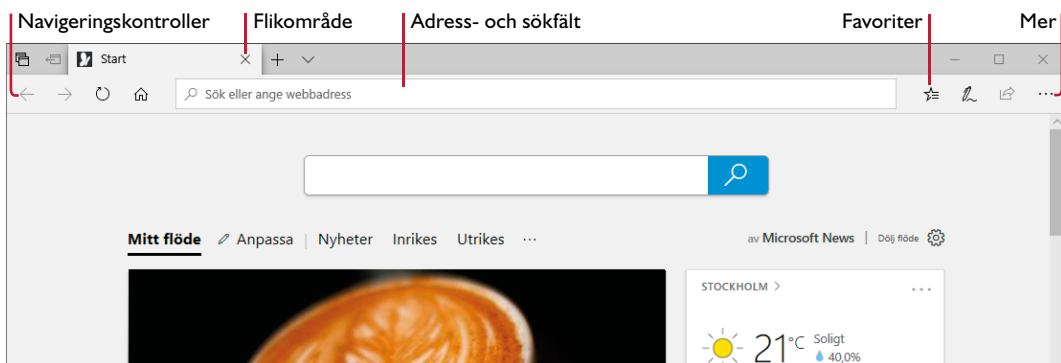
Navigeringskontroller
Flikområde
Adress- och sökfält
Favoriter
Mer

Start

Sök eller ange webbadress

Mitt flöde
Anpassa
Nyheter
Inrikes
Utrikes
···

av Microsoft News
Dölj flöde

STOCKHOLM >
···
21°C
Soligt
40,0%